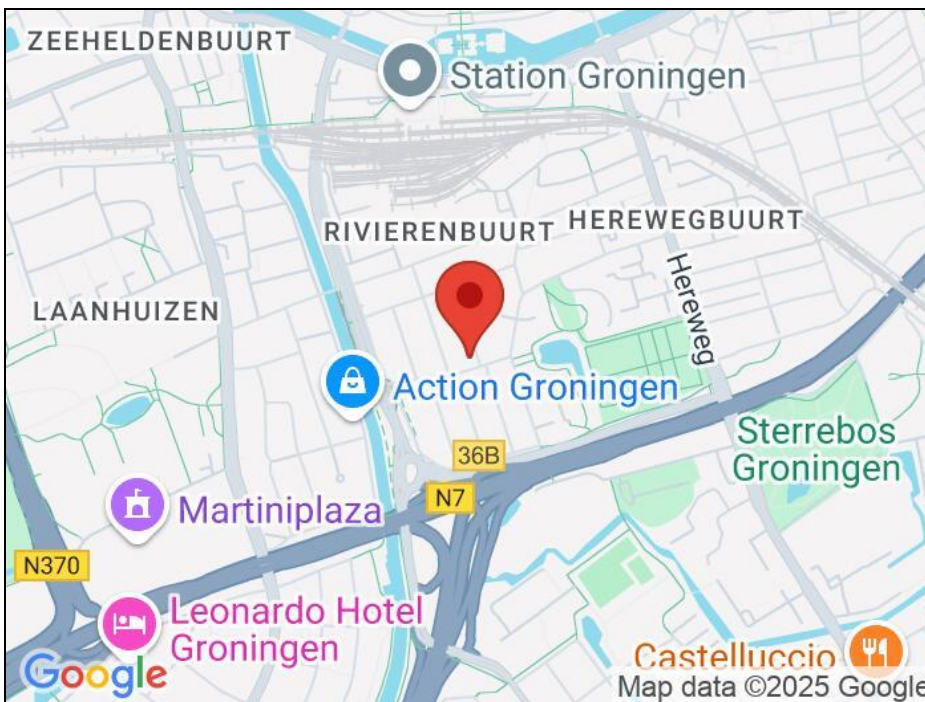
ZEEHELDENBUURT

Station Groningen

RIVIERENBUURT

HEREWEGBUURT

Hereweg

LAANHUIZEN

Action Groningen

Sterrebos Groningen

36B

N7

Martiniplaza

N370

Leonardo Hotel Groningen

Castelluccio

Google

Map data ©2025 Google